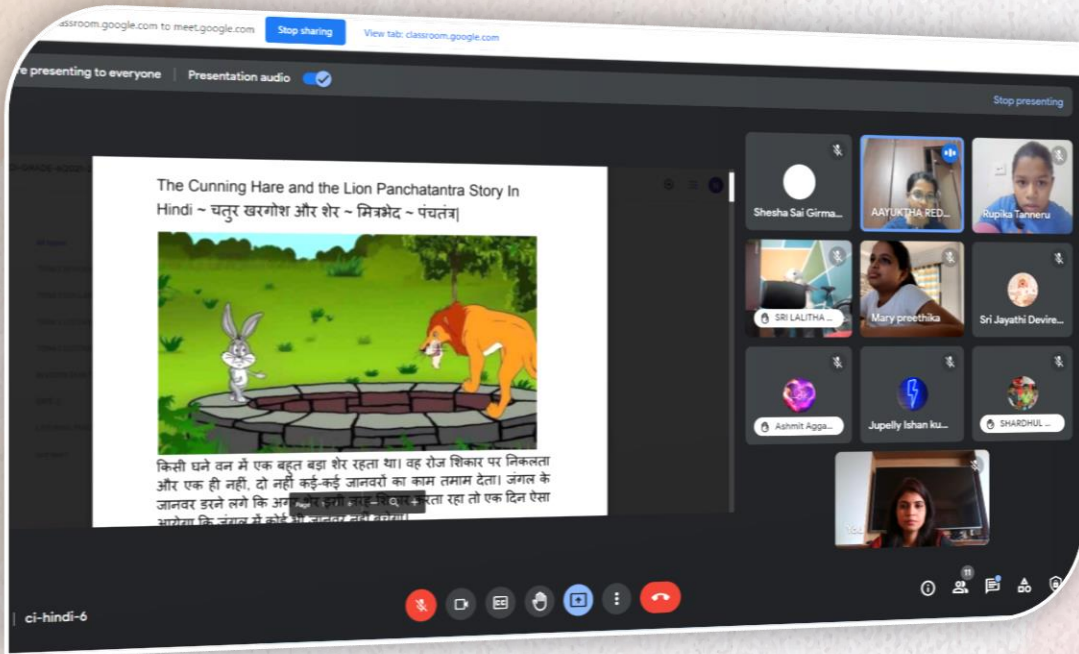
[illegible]ssroom.google.com to meet.google.com Stop sharing View tab: classroom.google.com

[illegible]e presenting to everyone | Presentation audio

Stop presenting

The Cunning Hare and the Lion Panchatantra Story In Hindi ~ चतुर खरगोश और शेर ~ मित्रभेद ~ पंचतंत्र|

किसी घने वन में एक बहुत बड़ा शेर रहता था। वह रोज शिकार पर निकलता और एक ही नहीं, दो नहीं कई-कई जानवरों का काम तमाम देता। जंगल के जानवर डरने लगे कि अग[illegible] करता रहा तो एक दिन ऐसा आयेगा कि जंगल में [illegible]

Page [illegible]

Shesha Sai Girma...

AAYUKTHA RED...

Rupika Tanneru

SRI LALITHA ...

Mary preethika

Sri Jayathi Devire...

Ashmit Agga...

Jupelly Ishan ku...

SHARDHUL ...

| ci-hindi-6

11